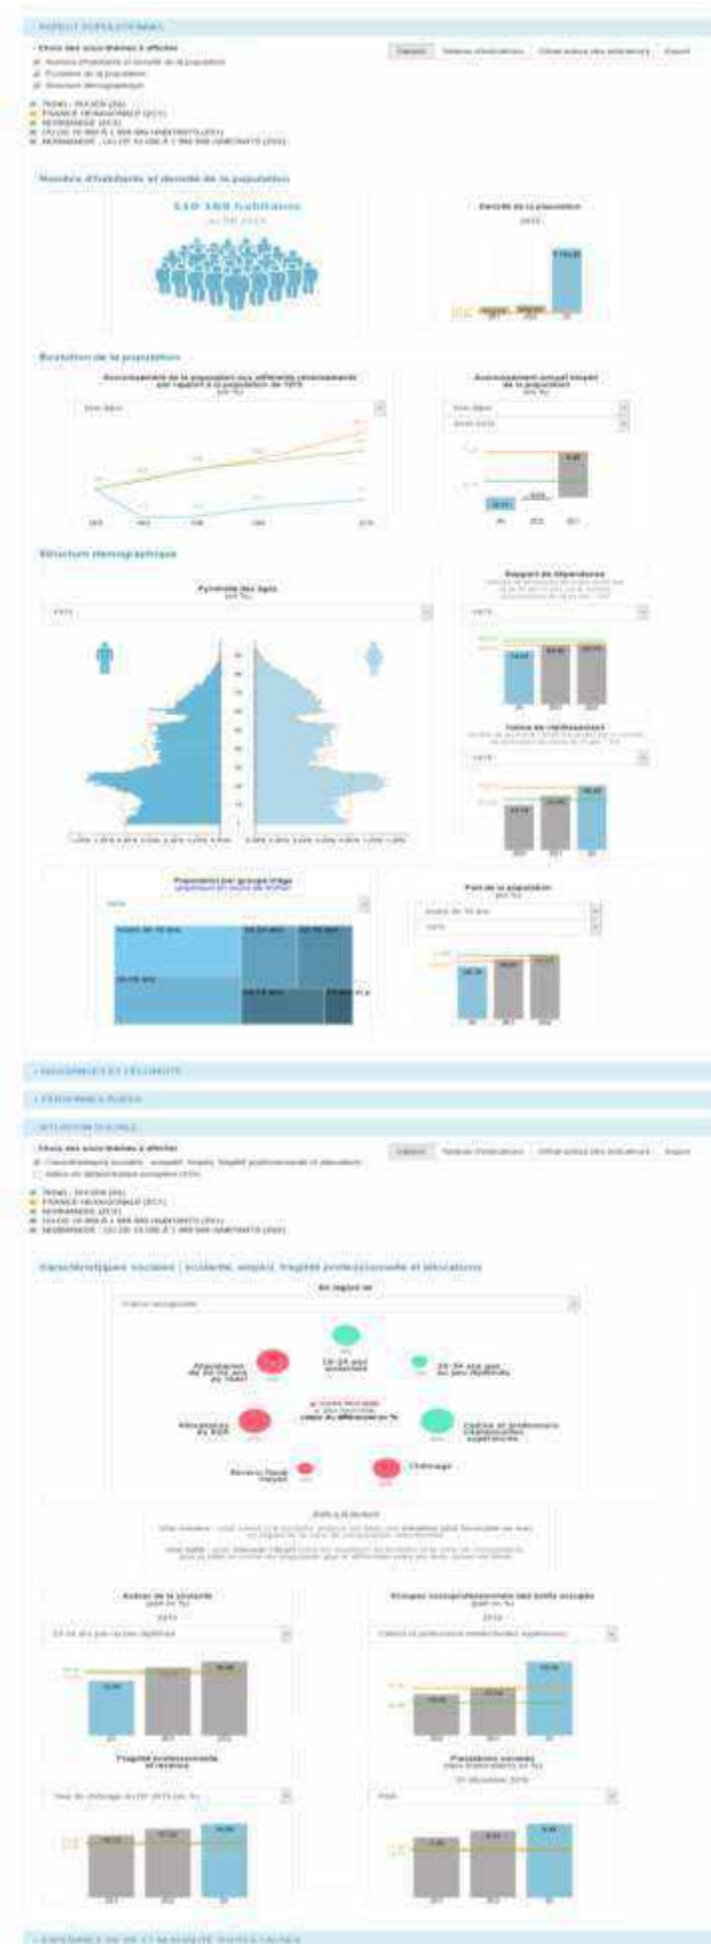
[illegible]

Choix des sous-thèmes à afficher
Nombre d'habitants et densité de la population
Évolution de la population
Structure démographique

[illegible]
FRANCE MÉTROPOLITAINE
NORMANDIE
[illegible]
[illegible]

Nombre d'habitants et densité de la population

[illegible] habitants
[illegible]

Densité de la population

Évolution de la population

Accroissement de la population aux différents recensements par rapport à la population de 1975

Accroissement annuel moyen de la population

Structure démographique

Pyramide des âges

Rapport de dépendance

Indice de vieillissement

Population par groupe d'âge

Part de la population

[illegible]

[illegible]

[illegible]

Choix des sous-thèmes à afficher
Caractéristiques sociales : scolarité, emploi, fragilité professionnelle et allocations
Indice de défavorisation sociale

FRANCE MÉTROPOLITAINE
NORMANDIE
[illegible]

Caractéristiques sociales : scolarité, emploi, fragilité professionnelle et allocations

En région le

18-24 ans scolarisés
25-34 ans peu diplômés
Cadres et professions intellectuelles supérieures
Chômage
Revenu fiscal moyen
Allocataires du RSA

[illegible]

Niveau de la scolarité

Groupes socioprofessionnels des actifs occupés

Fragilité professionnelle et revenus

Prestations sociales

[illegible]